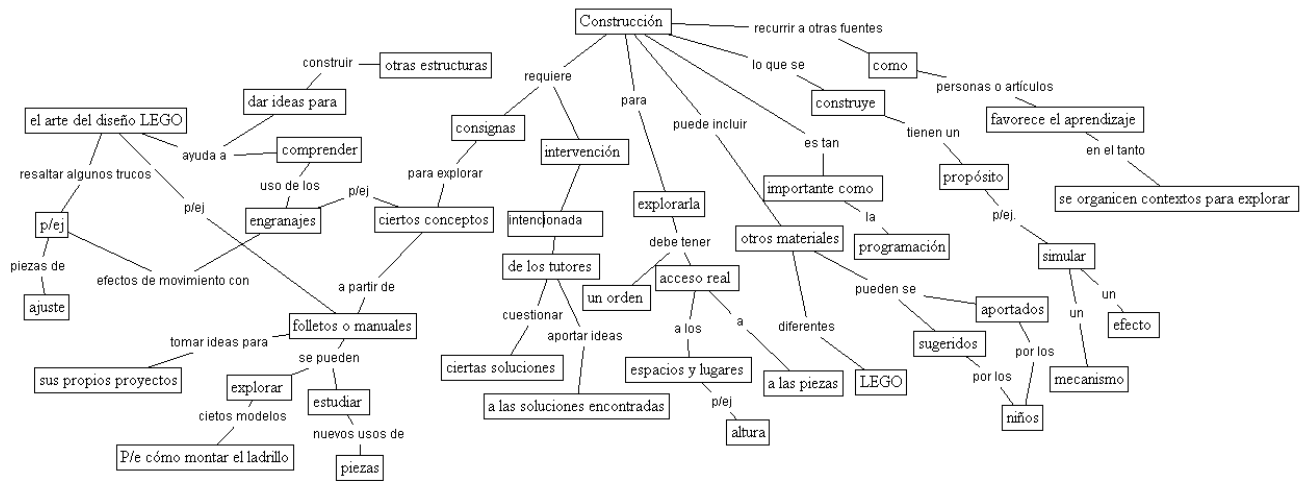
Construcción
recurrir a otras fuentes
como
personas o artículos
favorece el aprendizaje
en el tanto
se organicen contextos para explorar
lo que se
construye
tienen un
propósito
p/ej.
simular
un
efecto
un
mecanismo
es tan
importante como
la
programación
puede incluir
otros materiales
pueden se
aportados
por los
sugeridos
por los
niños
diferentes
LEGO
para
explorarla
debe tener
un orden
acceso real
a los
espacios y lugares
p/ej
altura
a
a las piezas
requiere
intervención
intencionada
de los tutores
cuestionar
ciertas soluciones
aportar ideas
a las soluciones encontradas
consignas
para explorar
ciertos conceptos
a partir de
folletos o manuales
tomar ideas para
sus propios proyectos
se pueden
explorar
cietos modelos
P/e cómo montar el ladrillo
estudiar
nuevos usos de
piezas
construir
otras estructuras
dar ideas para
el arte del diseño LEGO
ayuda a
comprender
uso de los
engranajes
p/ej
resaltar algunos trucos
p/ej
p/ej
piezas de
ajuste
efectos de movimiento con